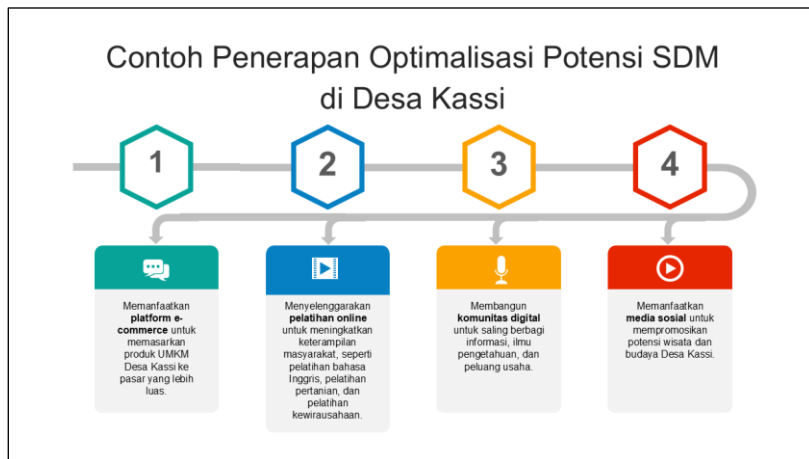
Contoh Penerapan Optimalisasi Potensi SDM di Desa Kassi

1

2

3

4

Memanfaatkan **platform e-commerce** untuk memasarkan produk UMKM Desa Kassi ke pasar yang lebih luas.

Menyelenggarakan **pelatihan online** untuk meningkatkan keterampilan masyarakat, seperti pelatihan bahasa Inggris, pelatihan pertanian, dan pelatihan kewirausahaan.

Membangun **komunitas digital** untuk saling berbagi informasi, ilmu pengetahuan, dan peluang usaha.

Memanfaatkan **media sosial** untuk mempromosikan potensi wisata dan budaya Desa Kassi.